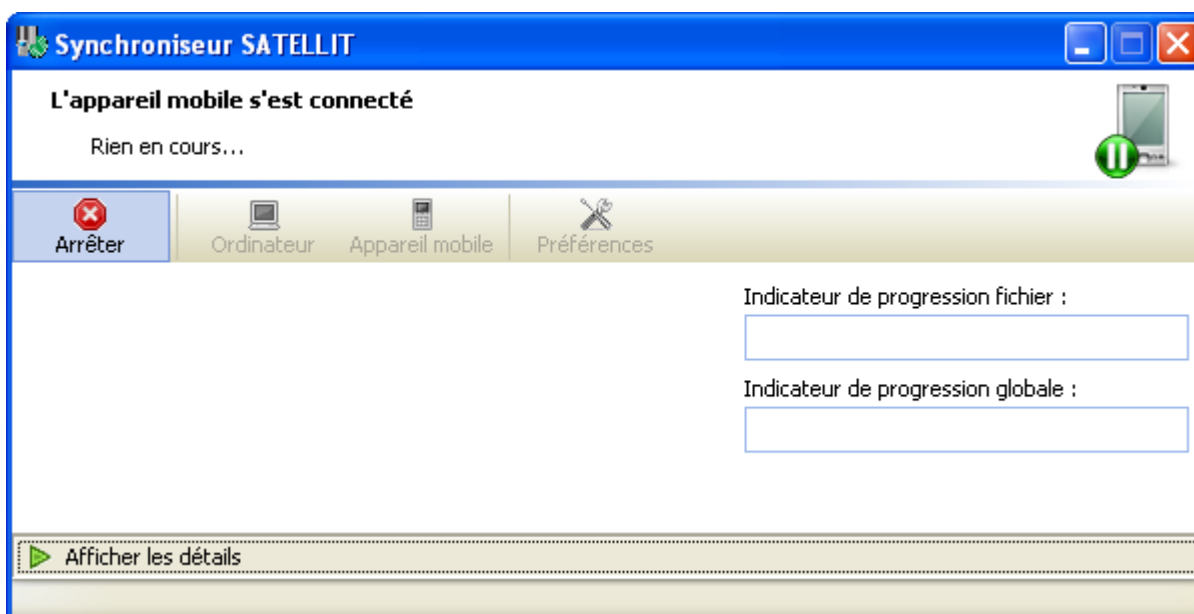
Synchroniseur SATELLIT

L'appareil mobile s'est connecté

Rien en cours...

Arrêter
Ordinateur
Appareil mobile
Préférences

Indicateur de progression fichier :

Indicateur de progression globale :

Afficher les détails